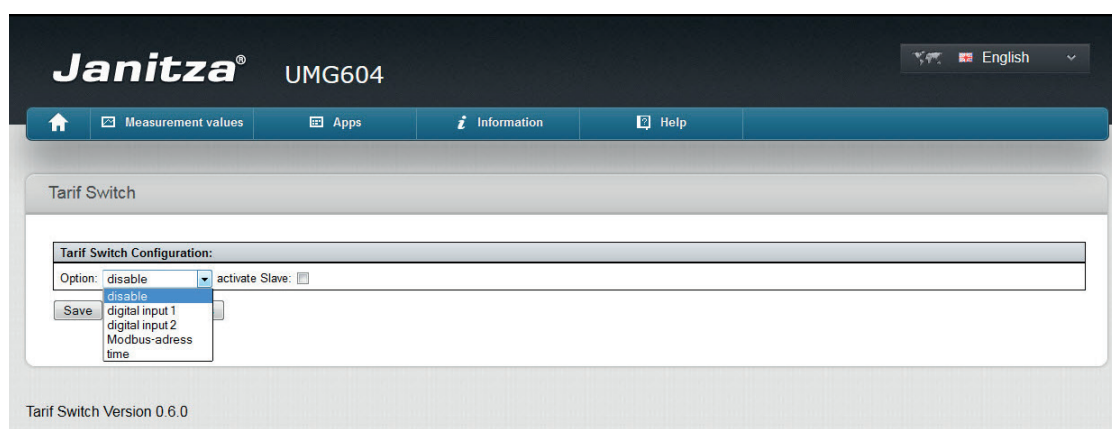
Janitza® UMG604

English

Measurement values
Apps
Information
Help

Tarif Switch

Tarif Switch Configuration:

Option: disable activate Slave:

disable
digital input 1
digital input 2
Modbus-adress
time

Save

Tarif Switch Version 0.6.0